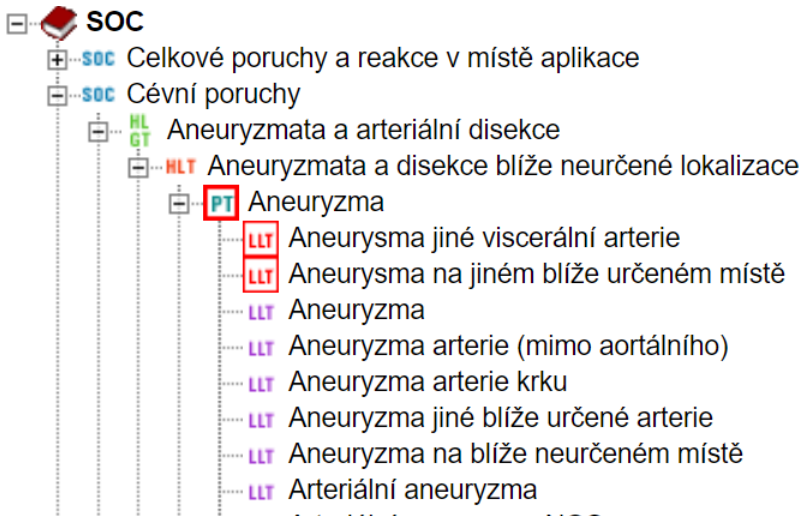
SOC
SOC Celkové poruchy a reakce v místě aplikace
SOC Cévní poruchy
HLGT Aneuryzmata a arteriální disekce
HLT Aneuryzmata a disekce blíže neurčené lokalizace
PT Aneuryzma
LLT Aneurysma jiné viscerální arterie
LLT Aneurysma na jiném blíže určeném místě
LLT Aneuryzma
LLT Aneuryzma arterie (mimo aortálního)
LLT Aneuryzma arterie krku
LLT Aneuryzma jiné blíže určené arterie
LLT Aneuryzma na blíže neurčeném místě
LLT Arteriální aneuryzma
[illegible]